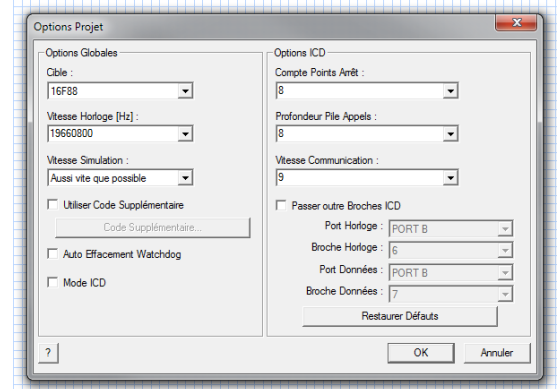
Options Projet

Options Globales

Cible :
16F88

Vitesse Horloge [Hz] :
19660800

Vitesse Simulation :
Aussi vite que possible

Utiliser Code Supplémentaire

Code Supplémentaire...

Auto Effacement Watchdog

Mode ICD

Options ICD

Compte Points Arrêt :
8

Profondeur Pile Appels :
8

Vitesse Communication :
9

Passer outre Broches ICD

Port Horloge : PORT B

Broche Horloge : 6

Port Données : PORT B

Broche Données : 7

Restaurer Défauts

?

OK

Annuler